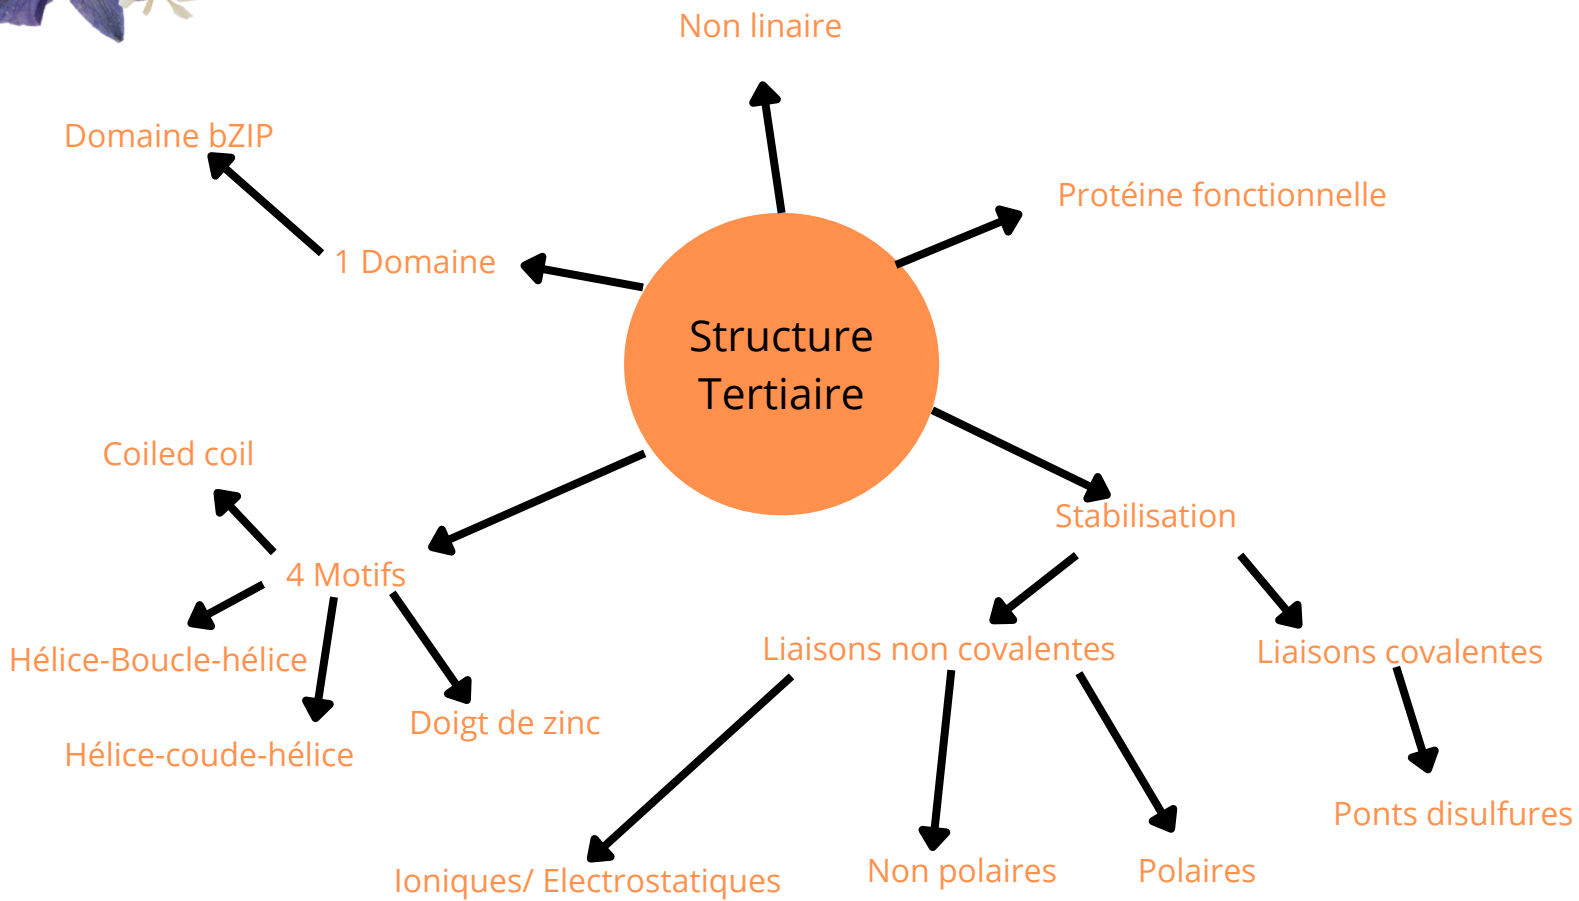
Non linaire

Domaine bZIP

Protéine fonctionnelle

1 Domaine

Structure Tertiaire

Coiled coil

Stabilisation

4 Motifs

Hélice-Boucle-hélice

Liaisons non covalentes

Liaisons covalentes

Doigt de zinc

Hélice-coude-hélice

Ponts disulfures

Non polaires

Polaires

Ioniques/ Electrostatiques